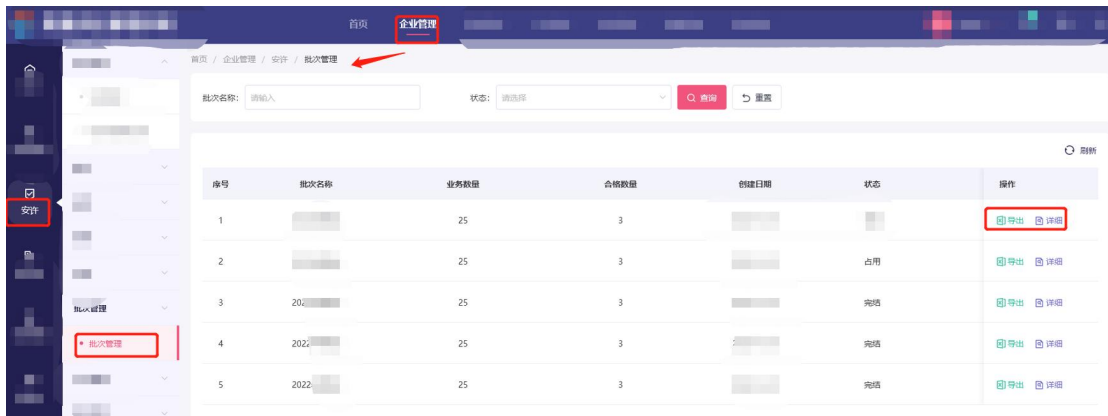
首页 企业管理

安许

首页 / 企业管理 / 安许 / 批次管理

批次名称: 请输入

状态: 请选择

查询 重置

刷新

批次管理

• 批次管理

| 序号 | 批次名称 | 业务数量 | 合格数量 | 创建日期 | 状态 | 操作 |
|---|---|---|---|---|---|---|
| 1 | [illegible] | 25 | 3 | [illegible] | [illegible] | 导出 详细 |
| 2 | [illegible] | 25 | 3 | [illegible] | 占用 | 导出 详细 |
| 3 | 202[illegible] | 25 | 3 | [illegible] | 完结 | 导出 详细 |
| 4 | 2022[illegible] | 25 | 3 | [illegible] | 完结 | 导出 详细 |
| 5 | 2022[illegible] | 25 | 3 | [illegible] | 完结 | 导出 详细 |